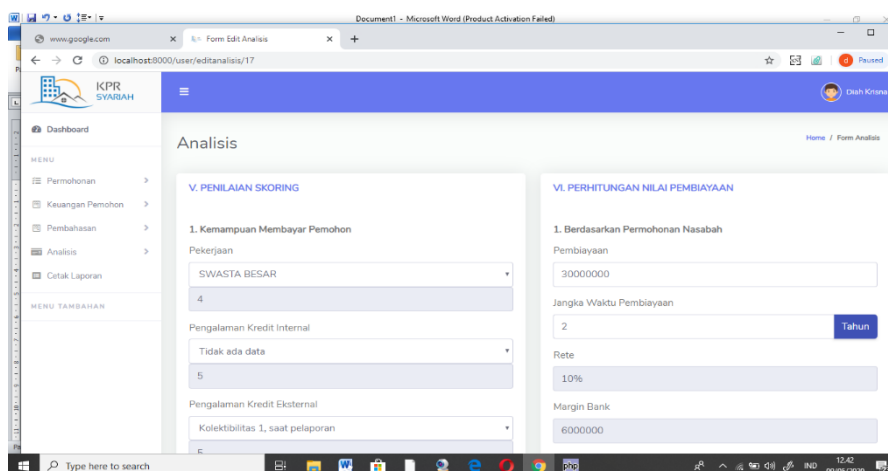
Document1 - Microsoft Word (Product Activation Failed)

www.google.com
Form Edit Analisis
localhost:8000/user/editanalisis/17
Paused

KPR SYARIAH
Dikih Krisna

Dashboard
MENU
Permohonan
Keuangan Pemohon
Pembahasan
Analisis
Cetak Laporan
MENU TAMBAHAN

Analisis
Home / Form Analisis

V. PENILAIAN SKORING

1. Kemampuan Membayar Pemohon
Pekerjaan
SWASTA BESAR
4
Pengalaman Kredit Internal
Tidak ada data
5
Pengalaman Kredit Eksternal
Kolektibilitas 1, saat pelaporan
5

VI. PERHITUNGAN NILAI PEMBIAYAAN

1. Berdasarkan Permohonan Nasabah
Pembiayaan
30000000
Jangka Waktu Pembiayaan
2
Tahun
Rete
10%
Margin Bank
6000000

Type here to search
IND
12.42